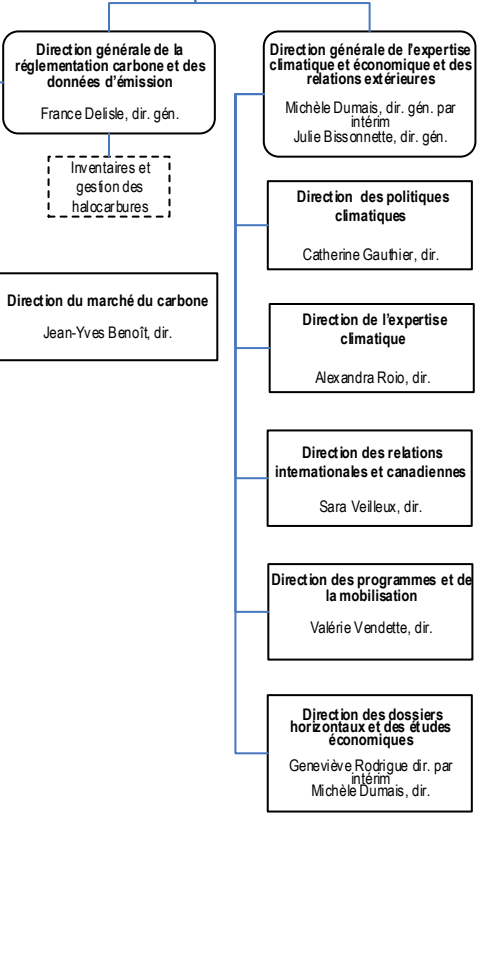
Direction générale de la réglementation carbone et des données d'émission

France Delisle, dir. gén.

Inventaires et gestion des halocarbures

Direction du marché du carbone

Jean-Yves Benoît, dir.

Direction générale de l'expertise climatique et économique et des relations extérieures

Michèle Dumais, dir. gén. par intérim
Julie Bissonnette, dir. gén.

Direction des politiques climatiques

Catherine Gauthier, dir.

Direction de l'expertise climatique

Alexandra Roio, dir.

Direction des relations internationales et canadiennes

Sara Veilleux, dir.

Direction des programmes et de la mobilisation

Valérie Vendette, dir.

Direction des dossiers horizontaux et des études économiques

Geneviève Rodrigue dir. par intérim
Michèle Dumais, dir.